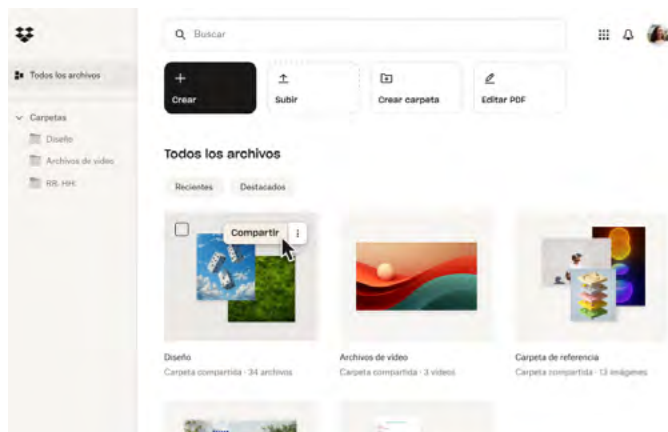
Todos los archivos

Carpetas
Diseño
Archivos de video
RR. HH.

Buscar

Crear
Subir
Crear carpeta
Editar PDF

Todos los archivos

Recientes
Destacados

Compartir

Diseño
Carpeta compartida · 34 archivos

Archivos de video
Carpeta compartida · 3 videos

Carpeta de referencia
Carpeta compartida · 13 imágenes